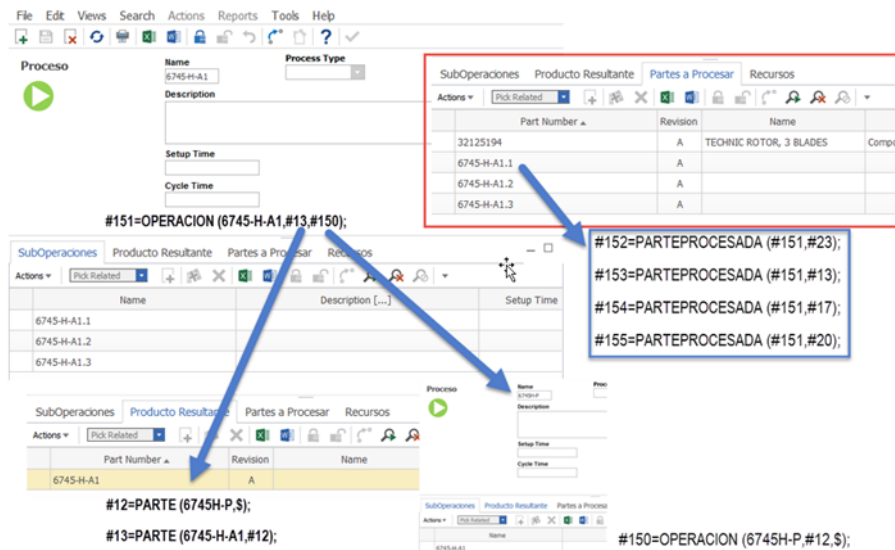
File Edit Views Search Actions Reports Tools Help

Proceso

Name
6745-H-A1
Process Type
Description
Setup Time
Cycle Time

SubOperaciones Producto Resultante Partes a Procesar Recursos
Actions ▾ Pick Related

| Part Number ▲ | Revision | Name | |
|---|---|---|---|
| 32125194 | A | TECHNIC ROTOR, 3 BLADES | Compo |
| 6745-H-A1.1 | A | | |
| 6745-H-A1.2 | A | | |
| 6745-H-A1.3 | A | | |

#151=OPERACION (6745-H-A1,#13,#150);

#152=PARTEPROCESADA (#151,#23);
#153=PARTEPROCESADA (#151,#13);
#154=PARTEPROCESADA (#151,#17);
#155=PARTEPROCESADA (#151,#20);

SubOperaciones Producto Resultante Partes a Procesar Recursos
Actions ▾ Pick Related

| Name | Description [....] | Setup Time |
|---|---|---|
| 6745-H-A1.1 | | |
| 6745-H-A1.2 | | |
| 6745-H-A1.3 | | |

Proceso
Name
6745H-P
Proce
Description
Setup Time
Cycle Time

SubOperaciones Producto Resultante Partes a Procesar Recursos
Actions ▾ Pick Related

| Part Number ▲ | Revision | Name |
|---|---|---|
| 6745-H-A1 | A | |

SubOperaciones Producto Resultante Partes a Procesar
Actions ▾ Pick Related
Name
6745-H-A1

#12=PARTE (6745H-P,$);
#13=PARTE (6745-H-A1,#12);

#150=OPERACION (6745H-P,#12,$);